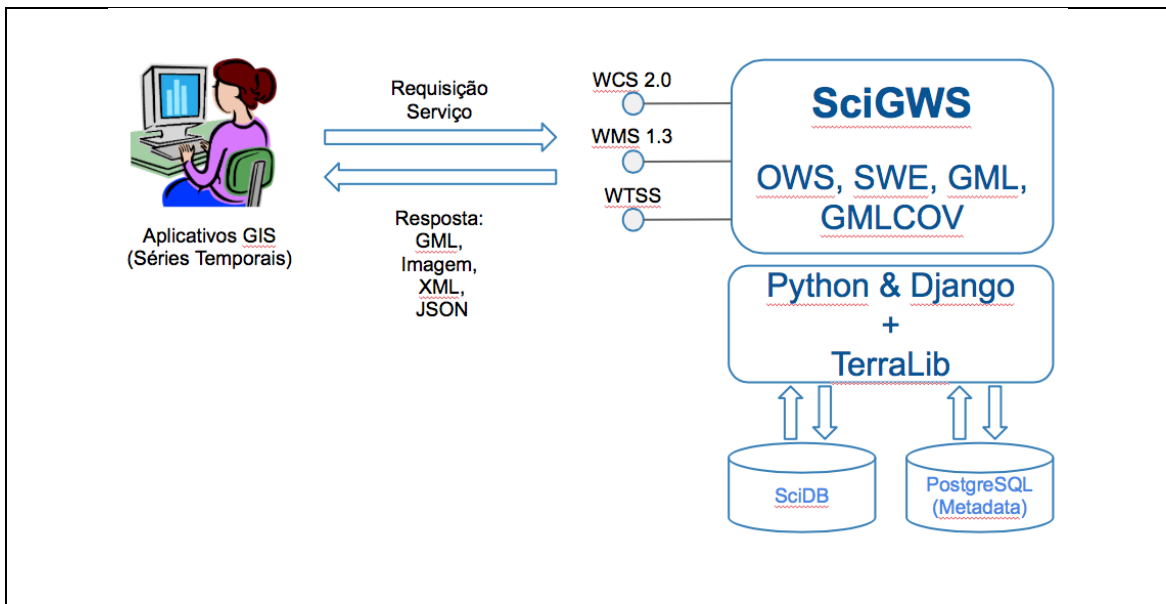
Requisição Serviço

Resposta: GML, Imagem, XML, JSON

Aplicativos GIS (Séries Temporais)

WCS 2.0

WMS 1.3

WTSS

SciGWS

OWS, SWE, GML, GMLCOV

Python & Django + TerraLib

SciDB

PostgreSQL (Metadata)